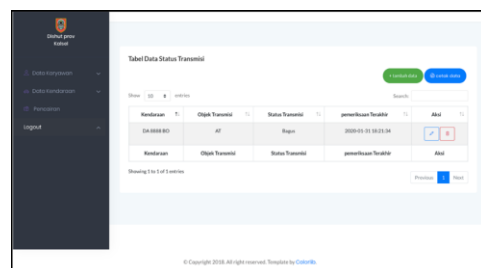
Dishub prov Kalbar

Data Karyawan

Data Kendaraan

Pemesanan

Logout

Tabel Data Status Transmisi

+ tambah data

cetak data

Show 10 entries

Search:

| Kendaraan | Objek Transmisi | Status Transmisi | pemeriksaan Terakhir | Aksi |
|---|---|---|---|---|
| DA 8888 BG | AT | Bagus | 2020-01-31 18:21:34 | |
| Kendaraan | Objek Transmisi | Status Transmisi | pemeriksaan Terakhir | Aksi |

Showing 1 to 1 of 1 entries

Previous 1 Next

© Copyright 2018. All right reserved. Template by Colorlib